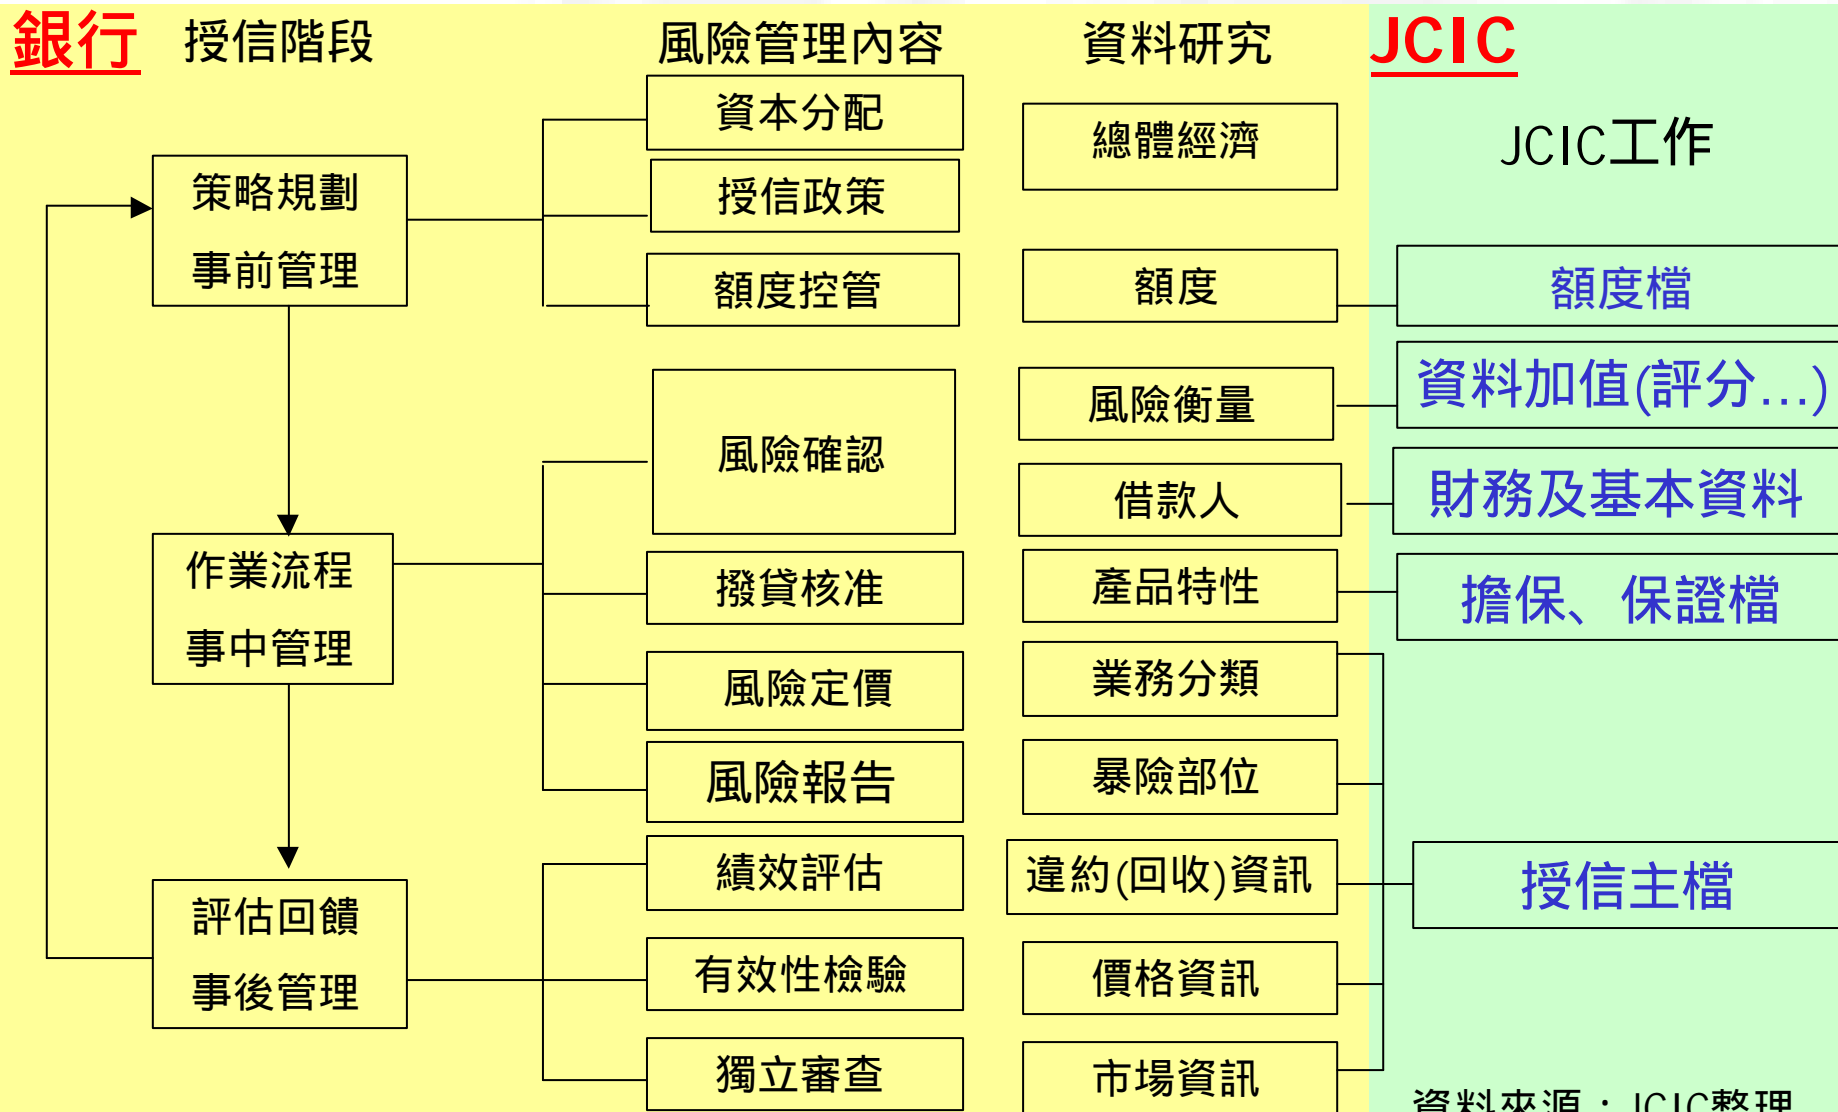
銀行 授信階段 風險管理內容 資料研究 JCIC

JCIC工作

策略規劃
事前管理

作業流程
事中管理

評估回饋
事後管理

資本分配
授信政策
額度控管
風險確認
撥貸核准
風險定價
風險報告
績效評估
有效性檢驗
獨立審查

總體經濟
額度
風險衡量
借款人
產品特性
業務分類
暴險部位
違約(回收)資訊
價格資訊
市場資訊

額度檔
資料加值(評分…)
財務及基本資料
擔保、保證檔
授信主檔

資料來源：JCIC整理